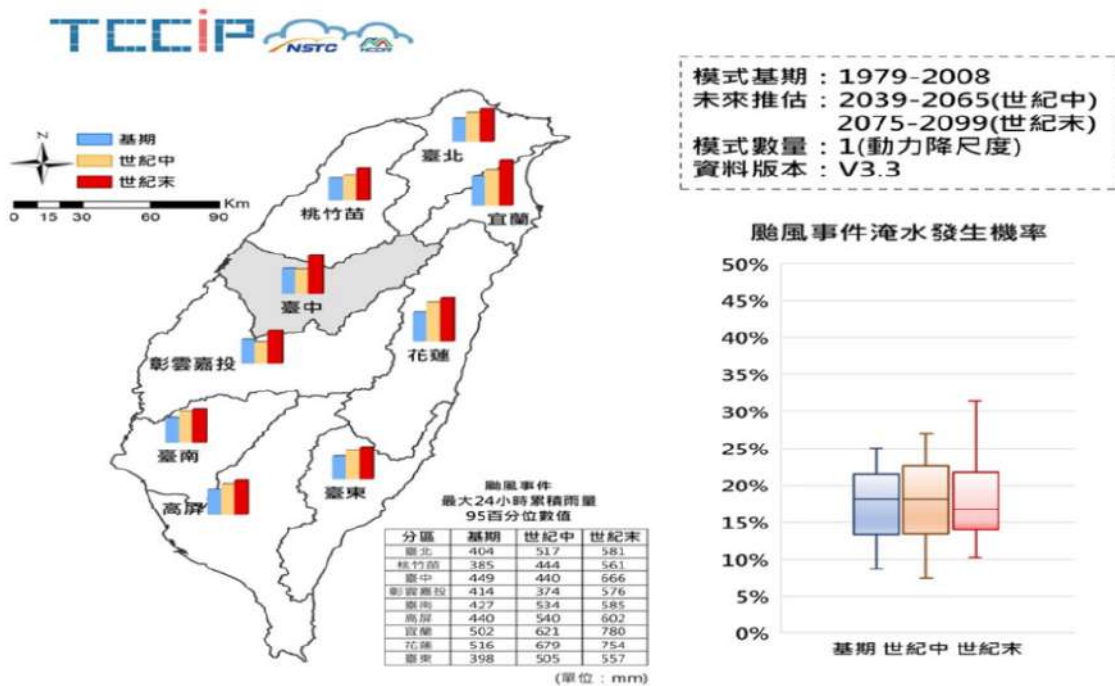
TCCIP NSTC

模式基期：1979-2008
未來推估：2039-2065(世紀中)
2075-2099(世紀末)
模式數量：1(動力降尺度)
資料版本：V3.3

N
基期
世紀中
世紀末
Km
0 15 30 60 90

臺北
桃竹苗
宜蘭
臺中
花蓮
彰雲嘉投
臺南
臺東
高屏

颱風事件
最大24小時累積雨量
95百分位數值

| 分區 | 基期 | 世紀中 | 世紀末 |
|---|---|---|---|
| 臺北 | 404 | 517 | 581 |
| 桃竹苗 | 385 | 444 | 561 |
| 臺中 | 449 | 440 | 666 |
| 彰雲嘉投 | 414 | 374 | 576 |
| 臺南 | 427 | 534 | 585 |
| 高屏 | 440 | 540 | 602 |
| 宜蘭 | 502 | 621 | 780 |
| 花蓮 | 516 | 679 | 754 |
| 臺東 | 398 | 505 | 557 |

(單位：mm)

颱風事件淹水發生機率
50%
45%
40%
35%
30%
25%
20%
15%
10%
5%
0%
基期 世紀中 世紀末